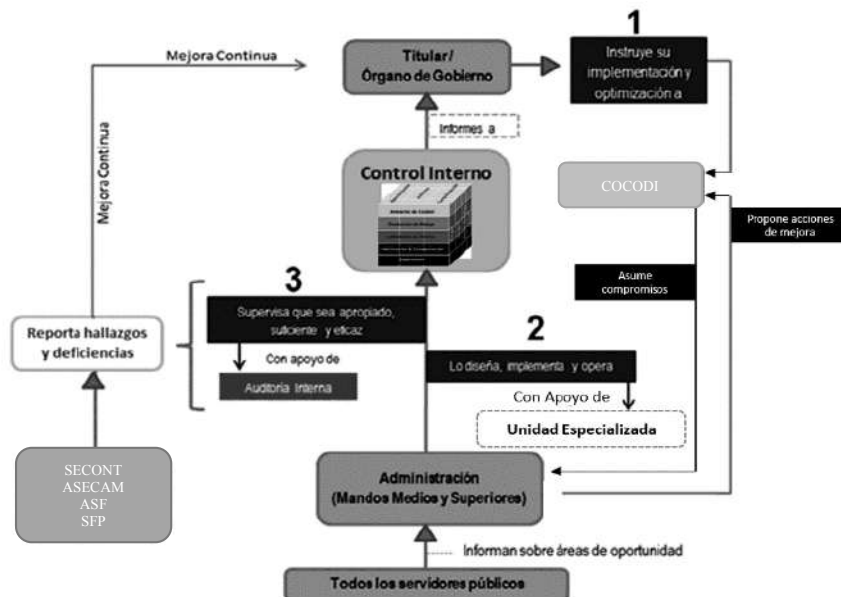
Mejora Continua

Mejora Continua

Titular/
Órgano de Gobierno

1

Instruye su implementación y optimización a

Informes a

Control Interno

COCODI

Propone acciones de mejora

Asume compromisos

3

Supervisa que sea apropiado, suficiente y eficaz

Con apoyo de

Auditoría Interna

Reporta hallazgos y deficiencias

2

Lo diseña, implementa y opera

Con Apoyo de

Unidad Especializada

SECONT
ASECAM
ASF
SFP

Administración
(Mandos Medios y Superiores)

Informan sobre áreas de oportunidad

Todos los servidores públicos